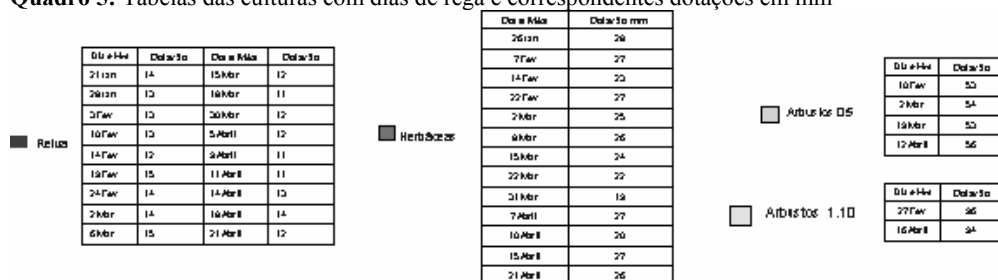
**Quadro 5.** Tabelas das culturas com dias de rega e correspondentes dotações em mm

Relva

| Dia e Mês | Dotação | Dia e Mês | Dotação |
|---|---|---|---|
| 21 Jan | 14 | 15 Mar | 12 |
| 28 Jan | 13 | 18 Mar | 11 |
| 3 Fev | 13 | 30 Mar | 12 |
| 10 Fev | 13 | 5 Abril | 12 |
| 14 Fev | 12 | 9 Abril | 11 |
| 18 Fev | 15 | 11 Abril | 11 |
| 24 Fev | 14 | 14 Abril | 13 |
| 2 Mar | 14 | 18 Abril | 14 |
| 6 Mar | 15 | 21 Abril | 12 |

Herbáceas

| Dia e Mês | Dotação mm |
|---|---|
| 26 Jan | 28 |
| 7 Fev | 27 |
| 14 Fev | 33 |
| 22 Fev | 27 |
| 2 Mar | 35 |
| 8 Mar | 26 |
| 15 Mar | 24 |
| 22 Mar | 32 |
| 31 Mar | 19 |
| 7 Abril | 27 |
| 10 Abril | 30 |
| 15 Abril | 27 |
| 21 Abril | 26 |

Arbustos 0.5

| Dia e Mês | Dotação |
|---|---|
| 10 Fev | 53 |
| 2 Mar | 54 |
| 19 Mar | 53 |
| 12 Abril | 56 |

Arbustos 1.10

| Dia e Mês | Dotação |
|---|---|
| 27 Fev | 96 |
| 16 Abril | 94 |